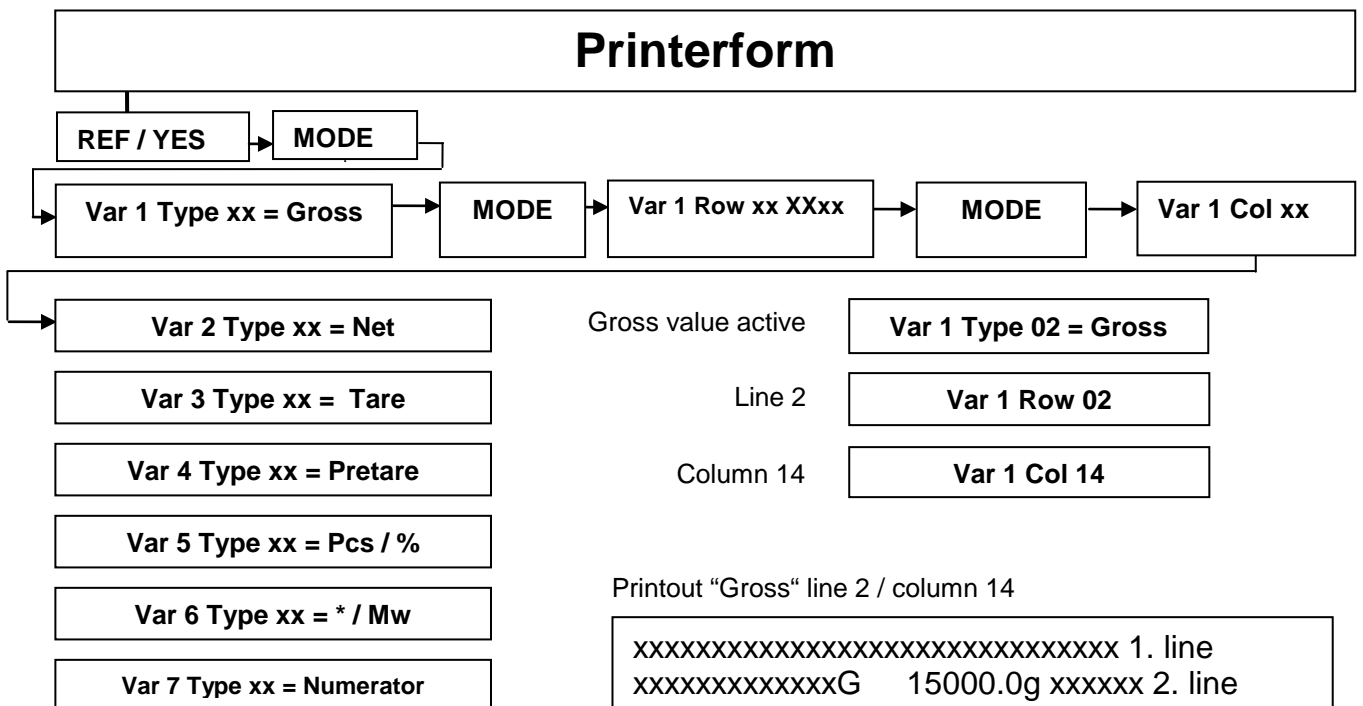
Printerform

REF / YES

MODE

Var 1 Type xx = Gross

MODE

Var 1 Row xx XXxx

MODE

Var 1 Col xx

Var 2 Type xx = Net

Var 3 Type xx = Tare

Var 4 Type xx = Pretare

Var 5 Type xx = Pcs / %

Var 6 Type xx = * / Mw

Var 7 Type xx = Numerator

Gross value active

Var 1 Type 02 = Gross

Line 2

Var 1 Row 02

Column 14

Var 1 Col 14

Printout “Gross“ line 2 / column 14

xxxxxxxxxxxxxxxxxxxxxxxxxxxxxxx 1. line
xxxxxxxxxxxxxG 15000.0g xxxxxx 2. line